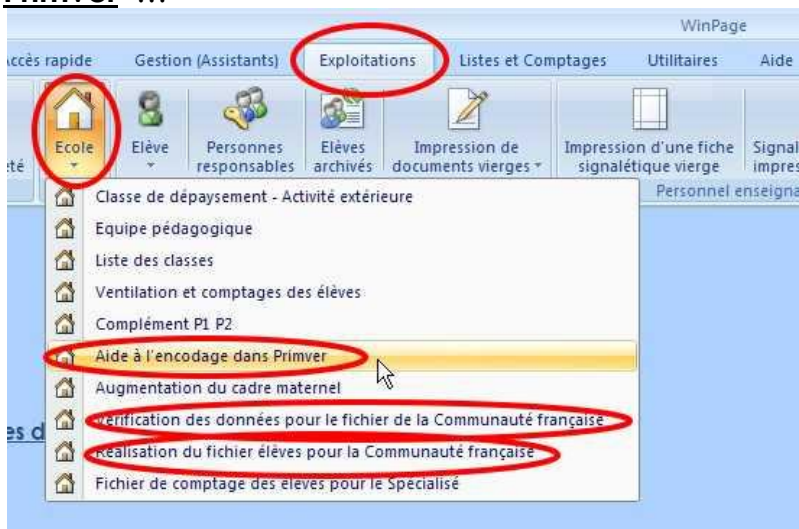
Primver ...

WinPage

ccès rapide | Gestion (Assistants) | Exploitations | Listes et Comptages | Utilitaires | Aide

té | Ecole | Elève | Personnes responsables | Elèves archivés | Impression de documents vierges | Impression d'une fiche signalétique vierge | Signal impres

Personnel enseigna

Classe de dépaysement - Activité extérieure
Equipe pédagogique
Liste des classes
Ventilation et comptages des élèves
Complément P1 P2
Aide à l'encodage dans Primver
Augmentation du cadre maternel
Vérification des données pour le fichier de la Communauté française
Réalisation du fichier élèves pour la Communauté française
Fichier de comptage des élèves pour le Spécialisé

es d